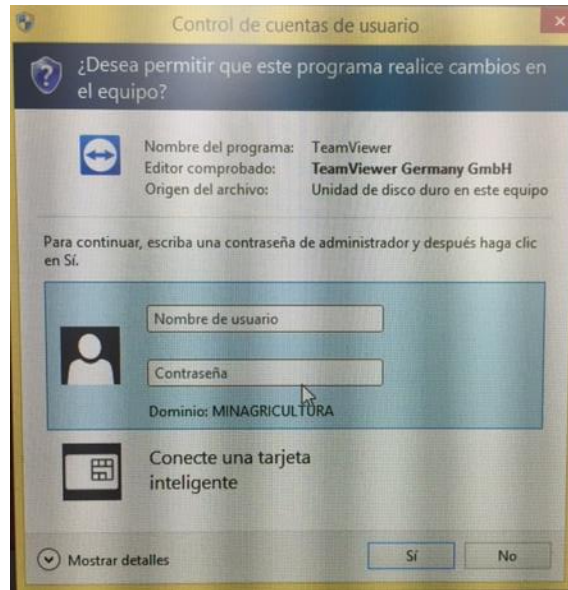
Control de cuentas de usuario

¿Desea permitir que este programa realice cambios en el equipo?

Nombre del programa: TeamViewer
Editor comprobado: TeamViewer Germany GmbH
Origen del archivo: Unidad de disco duro en este equipo

Para continuar, escriba una contraseña de administrador y después haga clic en Sí.

Nombre de usuario

Contraseña

Dominio: MINAGRICULTURA

Conecte una tarjeta inteligente

Mostrar detalles

Sí

No